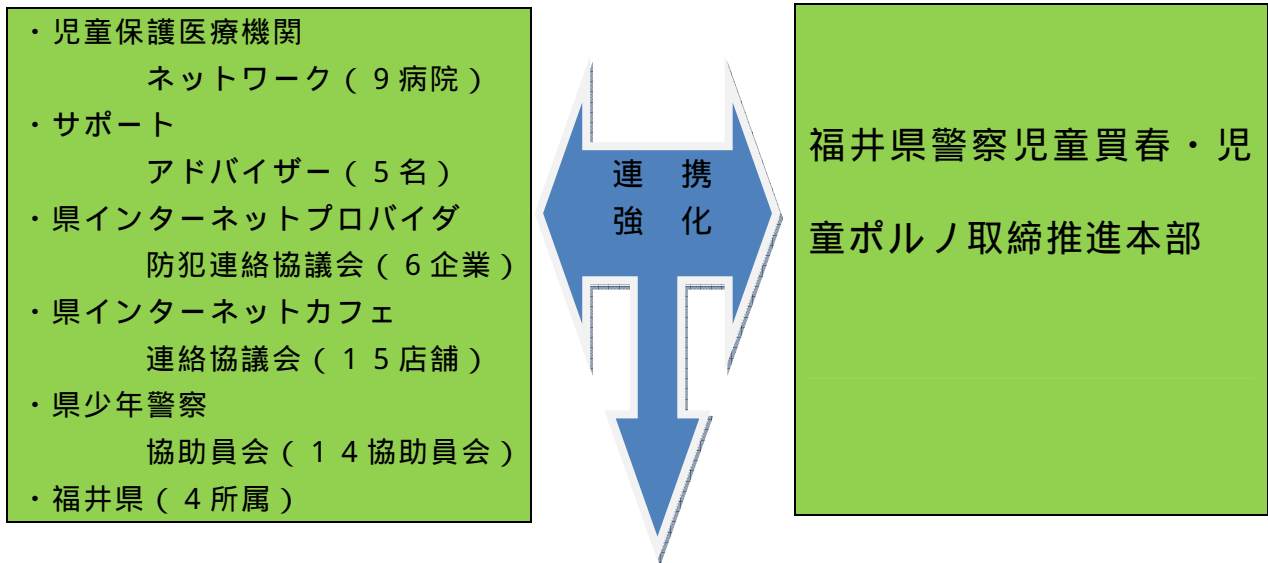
・児童保護医療機関
ネットワーク（９病院）
・サポート
アドバイザー（５名）
・県インターネットプロバイダ
防犯連絡協議会（６企業）
・県インターネットカフェ
連絡協議会（１５店舗）
・県少年警察
協助員会（１４協助員会）
・福井県（４所属）

連携
強化

福井県警察児童買春・児童ポルノ取締推進本部